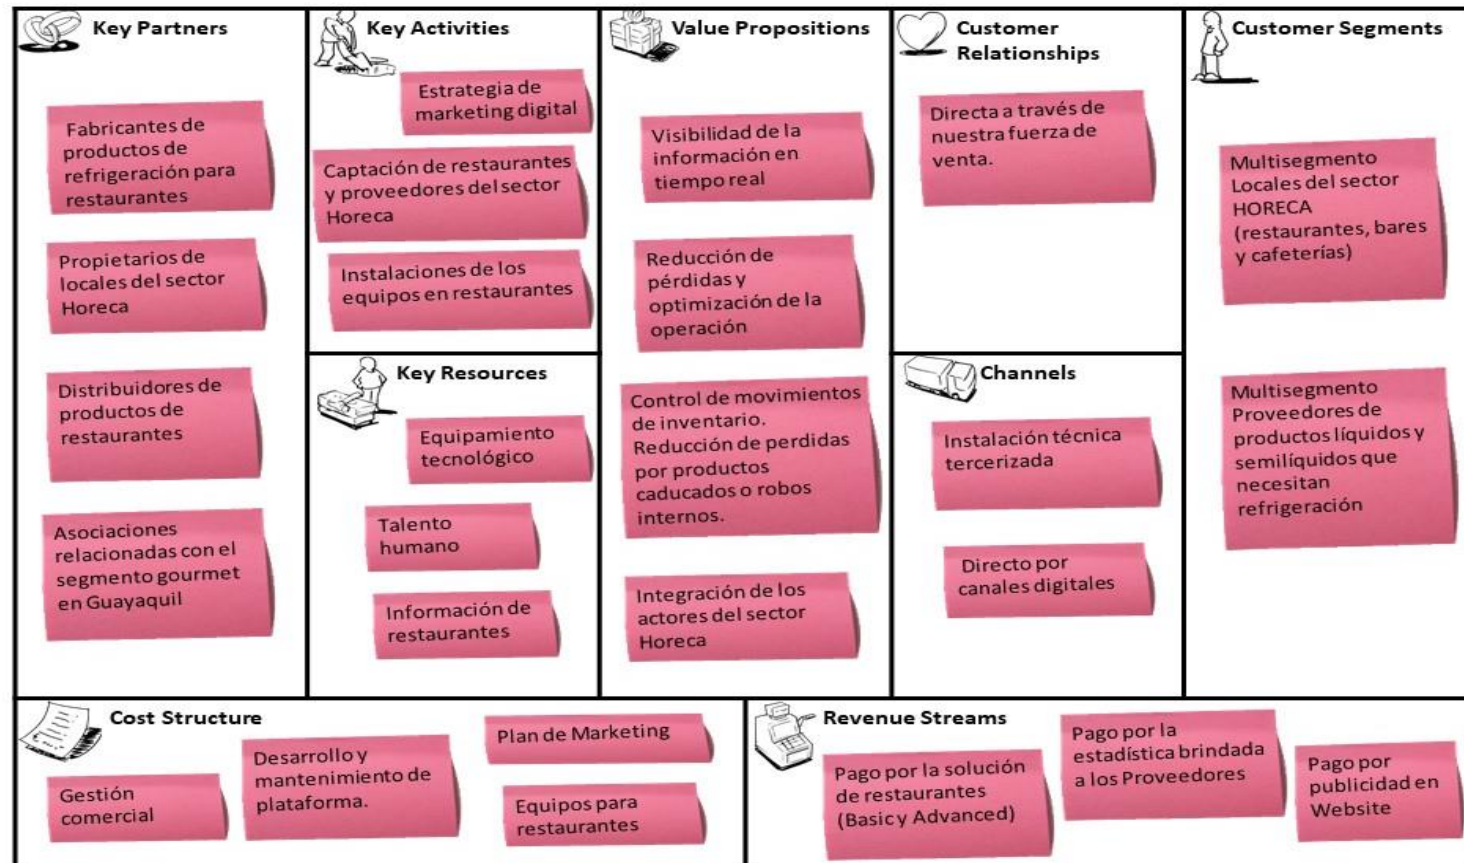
Key Partners

Fabricantes de productos de refrigeración para restaurantes

Propietarios de locales del sector Horeca

Distribuidores de productos de restaurantes

Asociaciones relacionadas con el segmento gourmet en Guayaquil

Key Activities

Estrategia de marketing digital

Captación de restaurantes y proveedores del sector Horeca

Instalaciones de los equipos en restaurantes

Key Resources

Equipamiento tecnológico

Talento humano

Información de restaurantes

Value Propositions

Visibilidad de la información en tiempo real

Reducción de pérdidas y optimización de la operación

Control de movimientos de inventario. Reducción de perdidas por productos caducados o robos internos.

Integración de los actores del sector Horeca

Customer Relationships

Directa a través de nuestra fuerza de venta.

Channels

Instalación técnica tercerizada

Directo por canales digitales

Customer Segments

Multisegmento Locales del sector HORECA (restaurantes, bares y cafeterías)

Multisegmento Proveedores de productos líquidos y semilíquidos que necesitan refrigeración

Cost Structure

Gestión comercial

Desarrollo y mantenimiento de plataforma.

Plan de Marketing

Equipos para restaurantes

Revenue Streams

Pago por la solución de restaurantes (Basic y Advanced)

Pago por la estadística brindada a los Proveedores

Pago por publicidad en Website